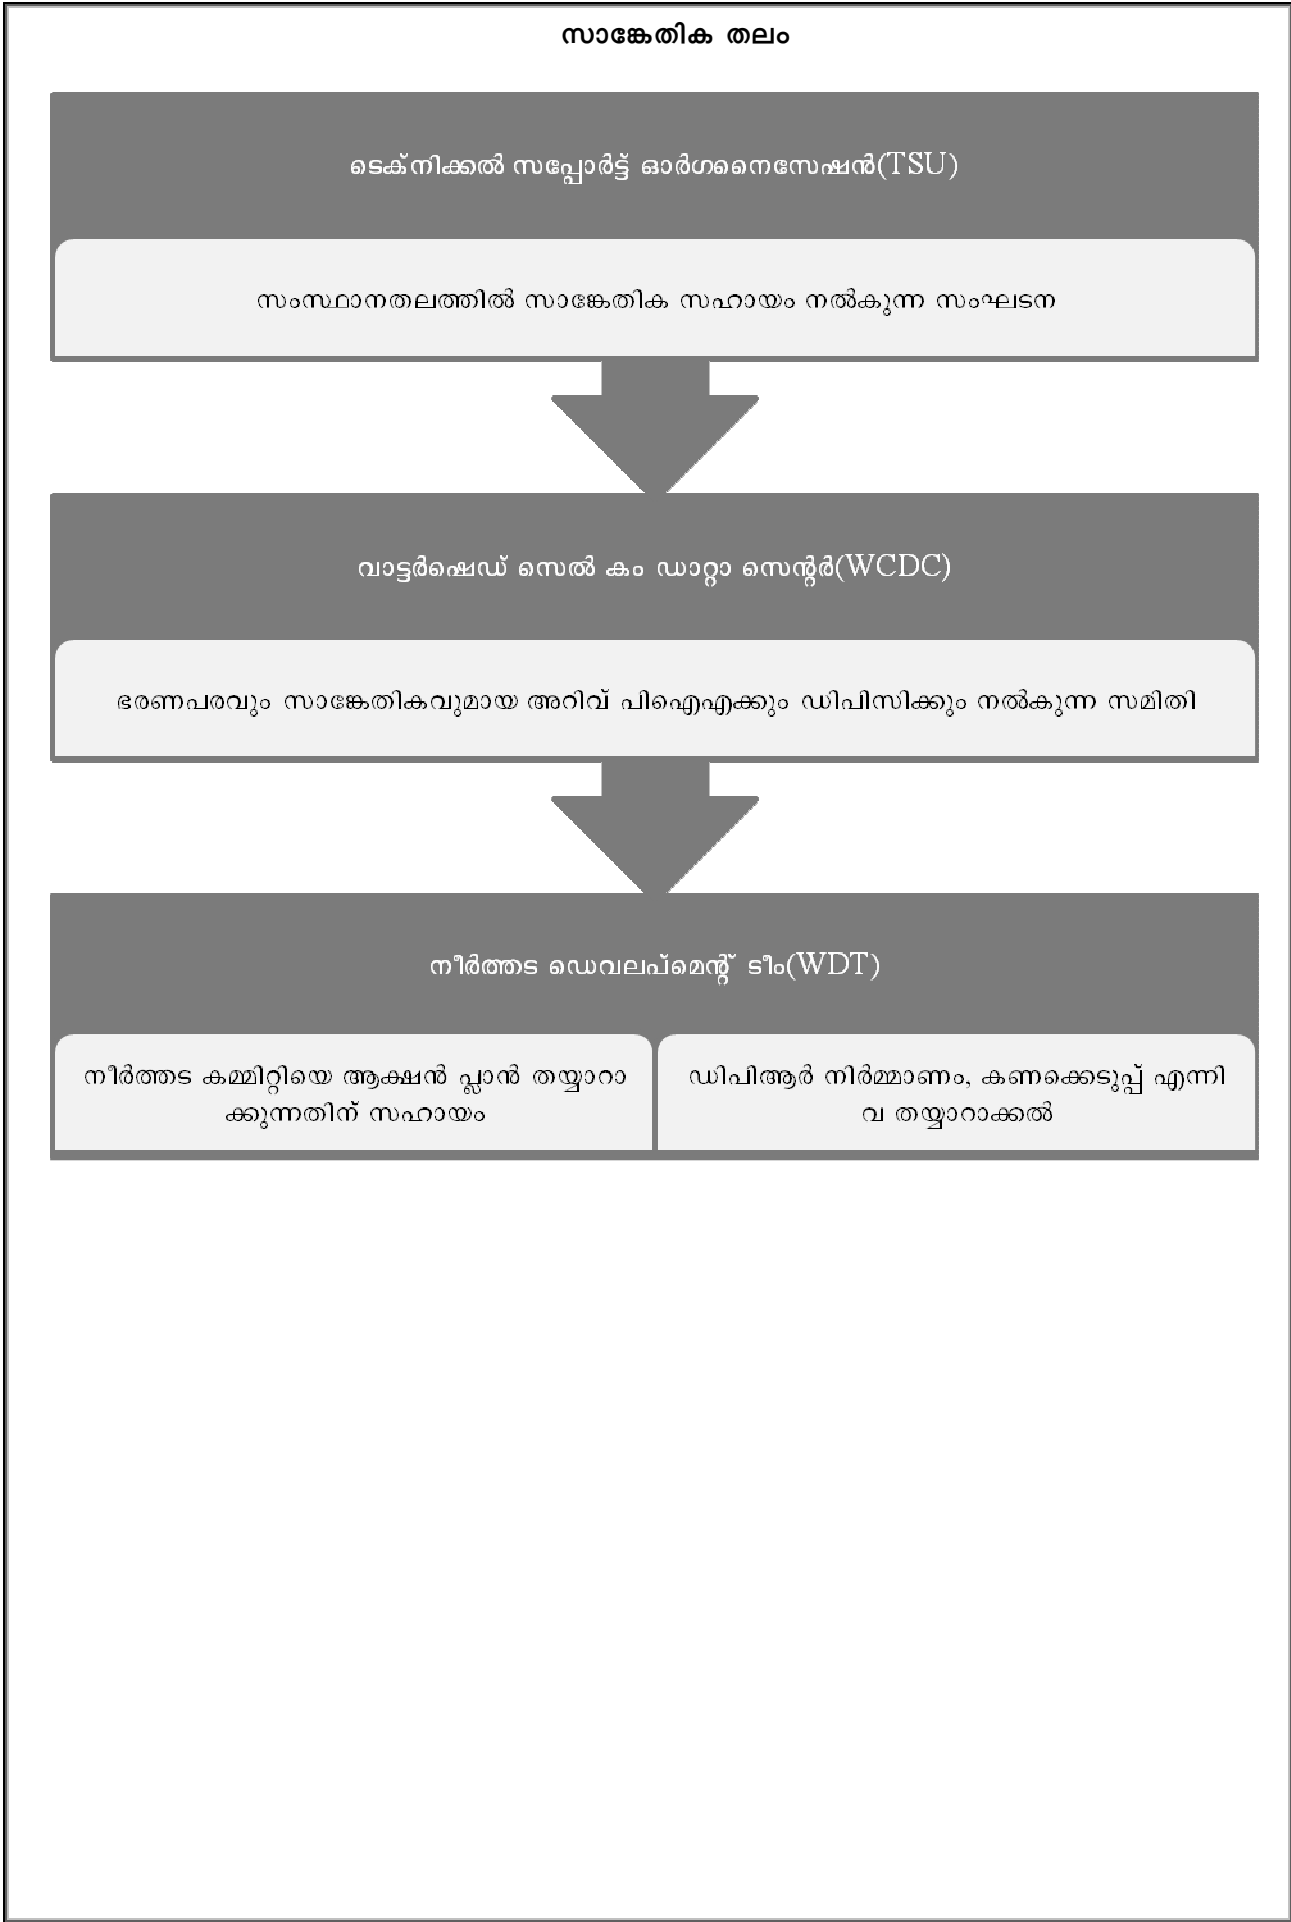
സാങ്കേതിക തലം

ടെക്നിക്കൽ സപ്പോർട്ട് ഓർഗനൈസേഷൻ(TSU)

സംസ്ഥാനതലത്തിൽ സാങ്കേതിക സഹായം നൽകുന്ന സംഘടന

വാട്ടർഷെഡ് സെൽ കം ഡാറ്റാ സെന്റർ(WCDC)

ഭരണപരവും സാങ്കേതികവുമായ അറിവ് പിഐഎക്കും ഡിപിസിക്കും നൽകുന്ന സമിതി

നീർത്തട ഡെവലപ്മെന്റ് ടീം(WDT)

നീർത്തട കമ്മിറ്റിയെ ആക്ഷൻ പ്ലാൻ തയ്യാറാക്കുന്നതിന് സഹായം

ഡിപിആർ നിർമ്മാണം, കണക്കെടുപ്പ് എന്നിവ തയ്യാറാക്കൽ